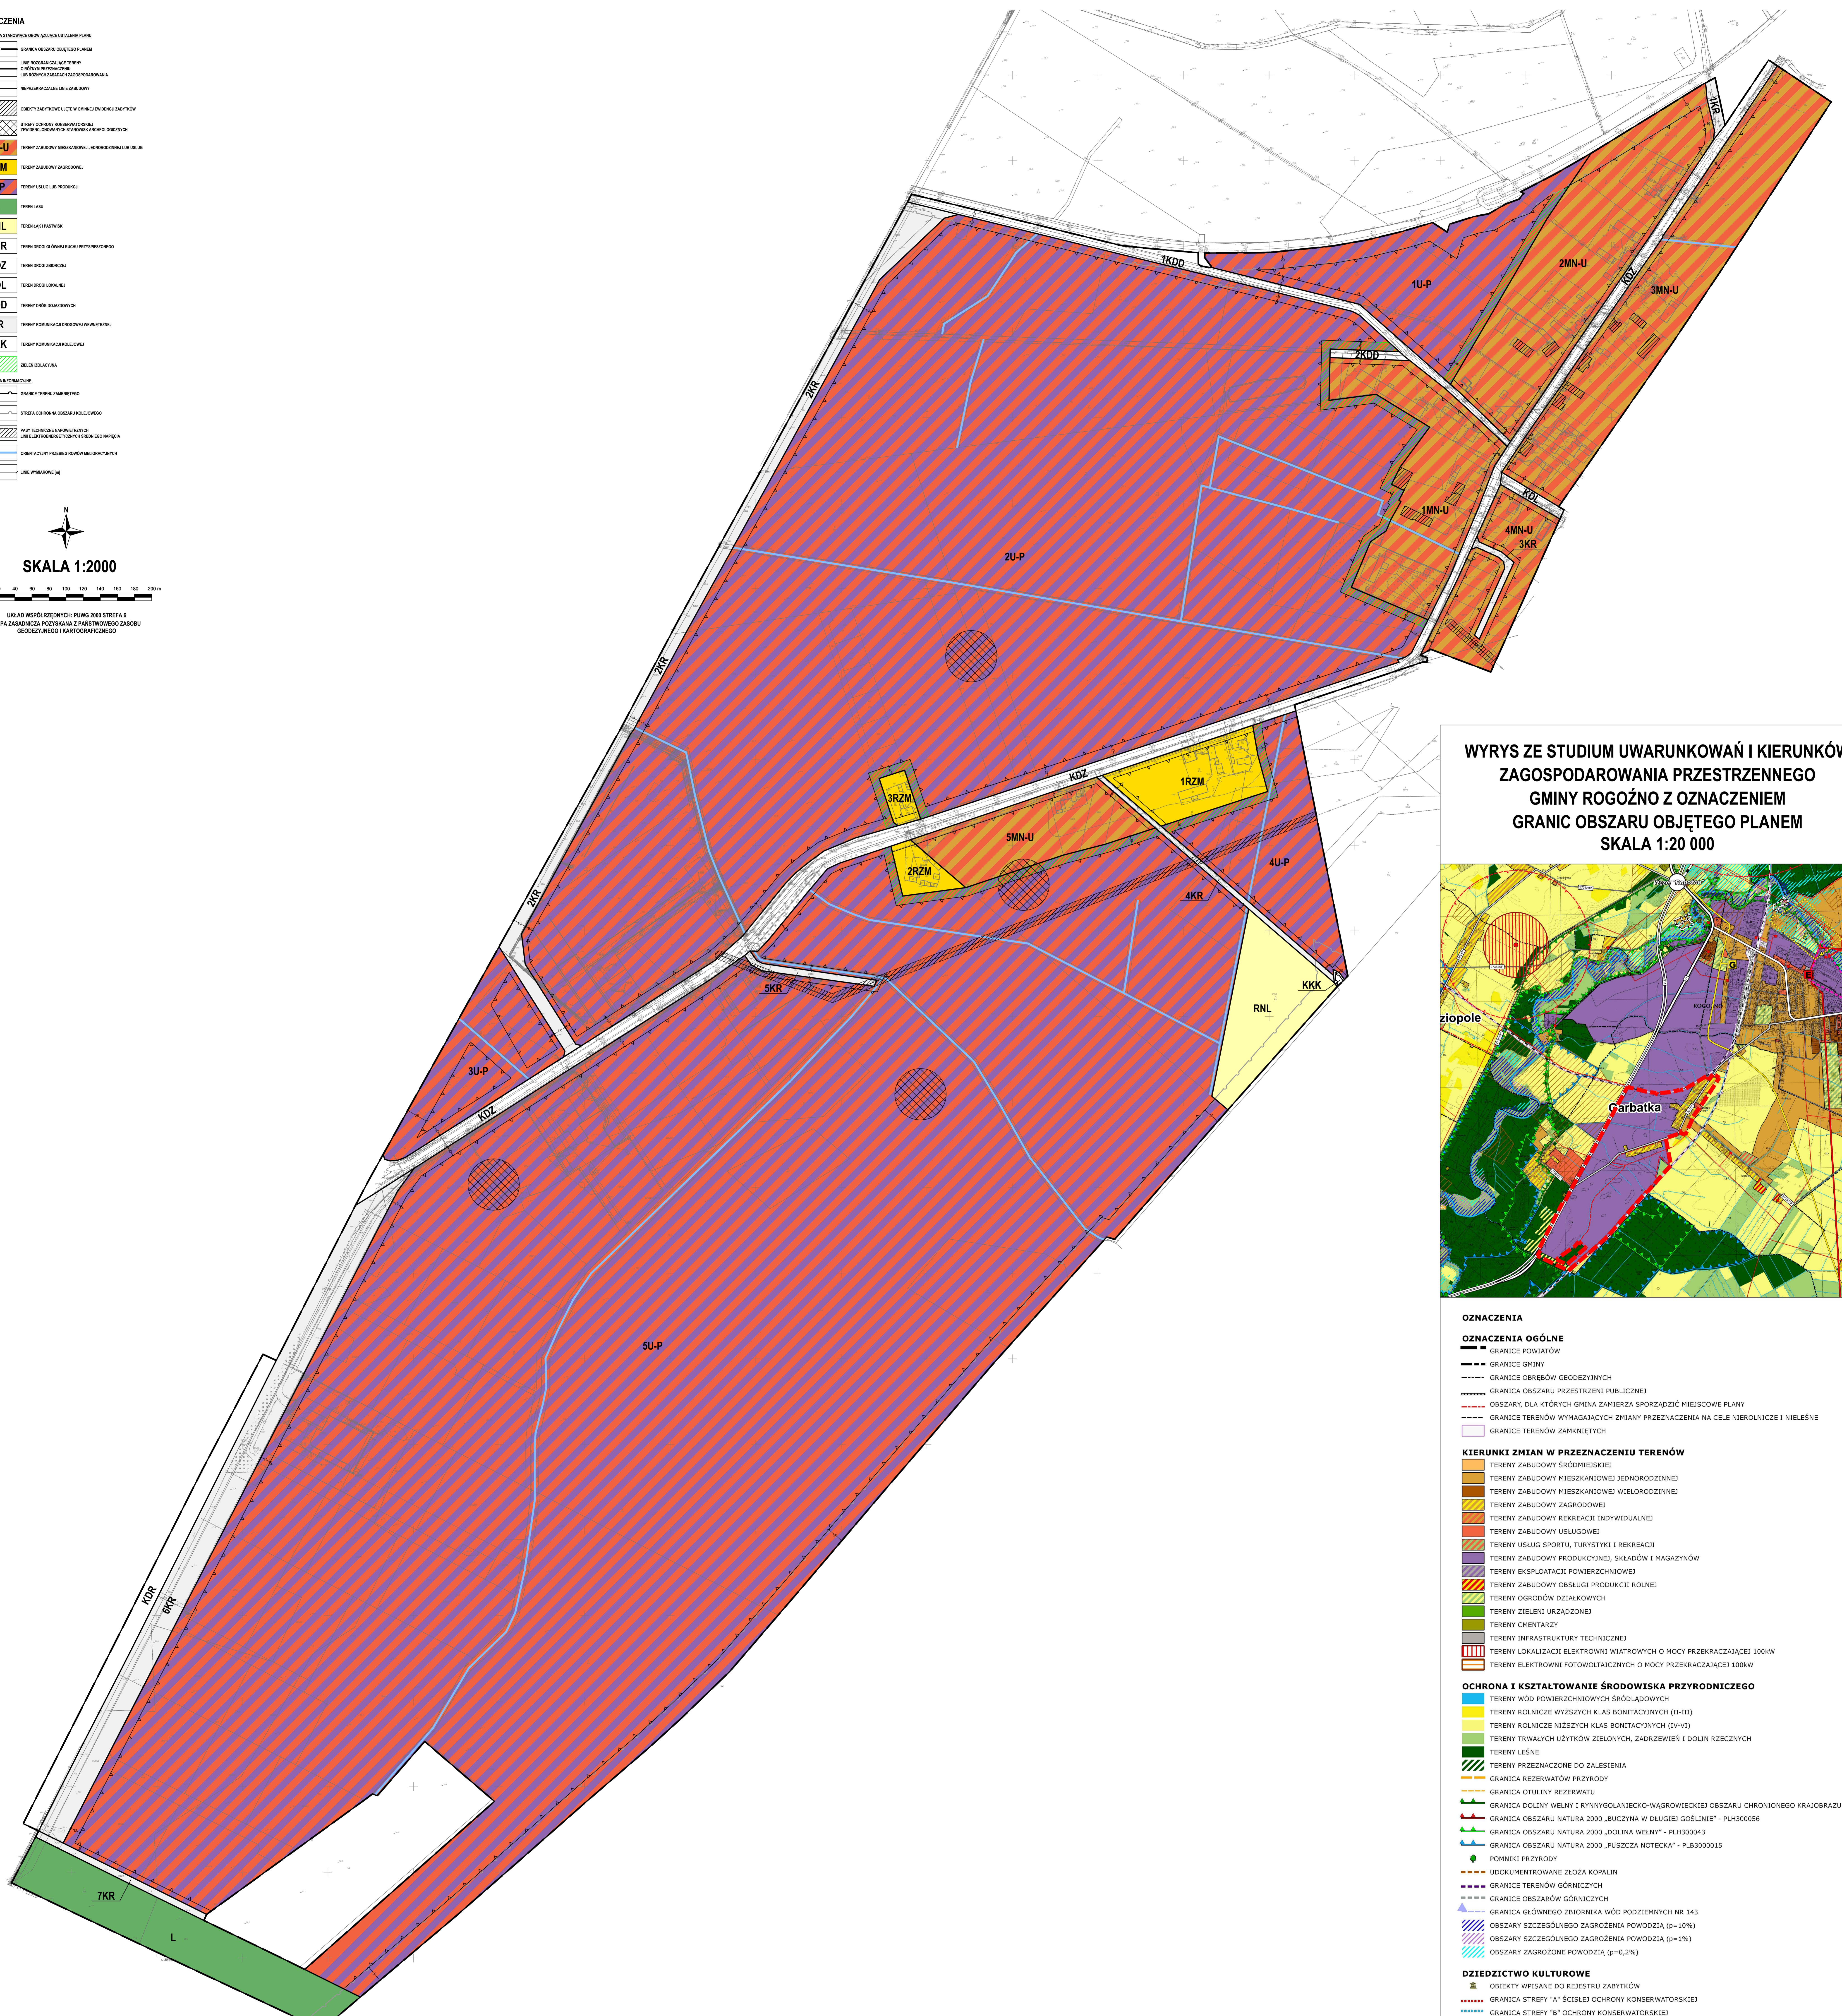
CZENIA
A STANOWIĄCE OBOWIĄZUJĄCE USTALENIA PLANU
GRANICA OBSZARU OBJĘTEGO PLANEM
LINIE ROZGRANICZAJĄCE TERENY O RÓŻNYM PRZEZNACZENIU LUB RÓŻNYCH ZASADACH ZAGOSPODAROWANIA
NIEPRZEKRACZALNE LINIE ZABUDOWY
OBIEKTY ZABYTKOWE UJĘTE W GMINNEJ EWIDENCJI ZABYTKÓW
STREFY OCHRONY KONSERWATORSKIEJ ZEWIDENCJONOWANYCH STANOWISK ARCHEOLOGICZNYCH
-U TERENY ZABUDOWY MIESZKANIOWEJ JEDNORODZINNEJ LUB USŁUG
M TERENY ZABUDOWY ZAGRODOWEJ
P TERENY USŁUG LUB PRODUKCJI
TEREN LASU
L TEREN ŁĄK I PASTWISK
R TEREN DROGI GŁÓWNEJ RUCHU PRZYSPIESZONEGO
Z TEREN DROGI ZBIORCZEJ
L TEREN DROGI LOKALNEJ
D TERENY DRÓG DOJAZDOWYCH
R TERENY KOMUNIKACJI DROGOWEJ WEWNĘTRZNEJ
K TERENY KOMUNIKACJI KOLEJOWEJ
ZIELEŃ IZOLACYJNA
A INFORMACYJNE
GRANICE TERENU ZAMKNIĘTEGO
STREFA OCHRONNA OBSZARU KOLEJOWEGO
PASY TECHNICZNE NAPOWIETRZNYCH LINII ELEKTROENERGETYCZNYCH ŚREDNIEGO NAPIĘCIA
ORIENTACYJNY PRZEBIEG ROWÓW MELIORACYJNYCH
LINIE WYMIAROWE [m]

N
SKALA 1:2000
0 40 60 80 100 120 140 160 180 200 m
UKŁAD WSPÓŁRZĘDNYCH: PUWG 2000 STREFA 6
PA ZASADNICZA POZYSKANA Z PAŃSTWOWEGO ZASOBU GEODEZYJNEGO I KARTOGRAFICZNEGO

1KR
1KDD
1U-P
2MN-U
KDZ
3MN-U
2KDD
2KR
1MN-U
KDL
4MN-U
3KR
2U-P
2KR
KDZ
1RZM
3RZM
5MN-U
2RZM
4U-P
4KR
2KR
5KR
KKK
RNL
3U-P
KDZ
5U-P
KDR
6KR
7KR
L

WYRYS ZE STUDIUM UWARUNKOWAŃ I KIERUNKÓW ZAGOSPODAROWANIA PRZESTRZENNEGO GMINY ROGOŹNO Z OZNACZENIEM GRANIC OBSZARU OBJĘTEGO PLANEM
SKALA 1:20 000

ziopole
Garbatka

OZNACZENIA
OZNACZENIA OGÓLNE
GRANICE POWIATÓW
GRANICE GMINY
GRANICE OBRĘBÓW GEODEZYJNYCH
GRANICA OBSZARU PRZESTRZENI PUBLICZNEJ
OBSZARY, DLA KTÓRYCH GMINA ZAMIERZA SPORZĄDZIĆ MIEJSCOWE PLANY
GRANICE TERENÓW WYMAGAJĄCYCH ZMIANY PRZEZNACZENIA NA CELE NIEROLNICZE I NIELEŚNE
GRANICE TERENÓW ZAMKNIĘTYCH
KIERUNKI ZMIAN W PRZEZNACZENIU TERENÓW
TERENY ZABUDOWY ŚRÓDMIEJSKIEJ
TERENY ZABUDOWY MIESZKANIOWEJ JEDNORODZINNEJ
TERENY ZABUDOWY MIESZKANIOWEJ WIELORODZINNEJ
TERENY ZABUDOWY ZAGRODOWEJ
TERENY ZABUDOWY REKREACJI INDYWIDUALNEJ
TERENY ZABUDOWY USŁUGOWEJ
TERENY USŁUG SPORTU, TURYSTYKI I REKREACJI
TERENY ZABUDOWY PRODUKCYJNEJ, SKŁADÓW I MAGAZYNÓW
TERENY EKSPLOATACJI POWIERZCHNIOWEJ
TERENY ZABUDOWY OBSŁUGI PRODUKCJI ROLNEJ
TERENY OGRODÓW DZIAŁKOWYCH
TERENY ZIELENI URZĄDZONEJ
TERENY CMENTARZY
TERENY INFRASTRUKTURY TECHNICZNEJ
TERENY LOKALIZACJI ELEKTROWNI WIATROWYCH O MOCY PRZEKRACZAJĄCEJ 100kW
TERENY ELEKTROWNI FOTOWOLTAICZNYCH O MOCY PRZEKRACZAJĄCEJ 100kW
OCHRONA I KSZTAŁTOWANIE ŚRODOWISKA PRZYRODNICZEGO
TERENY WÓD POWIERZCHNIOWYCH ŚRÓDLĄDOWYCH
TERENY ROLNICZE WYŻSZYCH KLAS BONITACYJNYCH (II-III)
TERENY ROLNICZE NIŻSZYCH KLAS BONITACYJNYCH (IV-VI)
TERENY TRWAŁYCH UŻYTKÓW ZIELONYCH, ZADRZEWIEŃ I DOLIN RZECZNYCH
TERENY LEŚNE
TERENY PRZEZNACZONE DO ZALESIENIA
GRANICA REZERWATÓW PRZYRODY
GRANICA OTULINY REZERWATU
GRANICA DOLINY WEŁNY I RYNNYGOŁANIECKO-WĄGROWIECKIEJ OBSZARU CHRONIONEGO KRAJOBRAZU
GRANICA OBSZARU NATURA 2000 „BUCZYNA W DŁUGIEJ GOŚLINIE" - PLH300056
GRANICA OBSZARU NATURA 2000 „DOLINA WEŁNY" - PLH300043
GRANICA OBSZARU NATURA 2000 „PUSZCZA NOTECKA" - PLB3000015
POMNIKI PRZYRODY
UDOKUMENTOWANE ZŁOŻA KOPALIN
GRANICE TERENÓW GÓRNICZYCH
GRANICE OBSZARÓW GÓRNICZYCH
GRANICA GŁÓWNEGO ZBIORNIKA WÓD PODZIEMNYCH NR 143
OBSZARY SZCZEGÓLNEGO ZAGROŻENIA POWODZIĄ (p=10%)
OBSZARY SZCZEGÓLNEGO ZAGROŻENIA POWODZIĄ (p=1%)
OBSZARY ZAGROŻONE POWODZIĄ (p=0,2%)
DZIEDZICTWO KULTUROWE
OBIEKTY WPISANE DO REJESTRU ZABYTKÓW
GRANICA STREFY "A" ŚCISŁEJ OCHRONY KONSERWATORSKIEJ
GRANICA STREFY "B" OCHRONY KONSERWATORSKIEJ